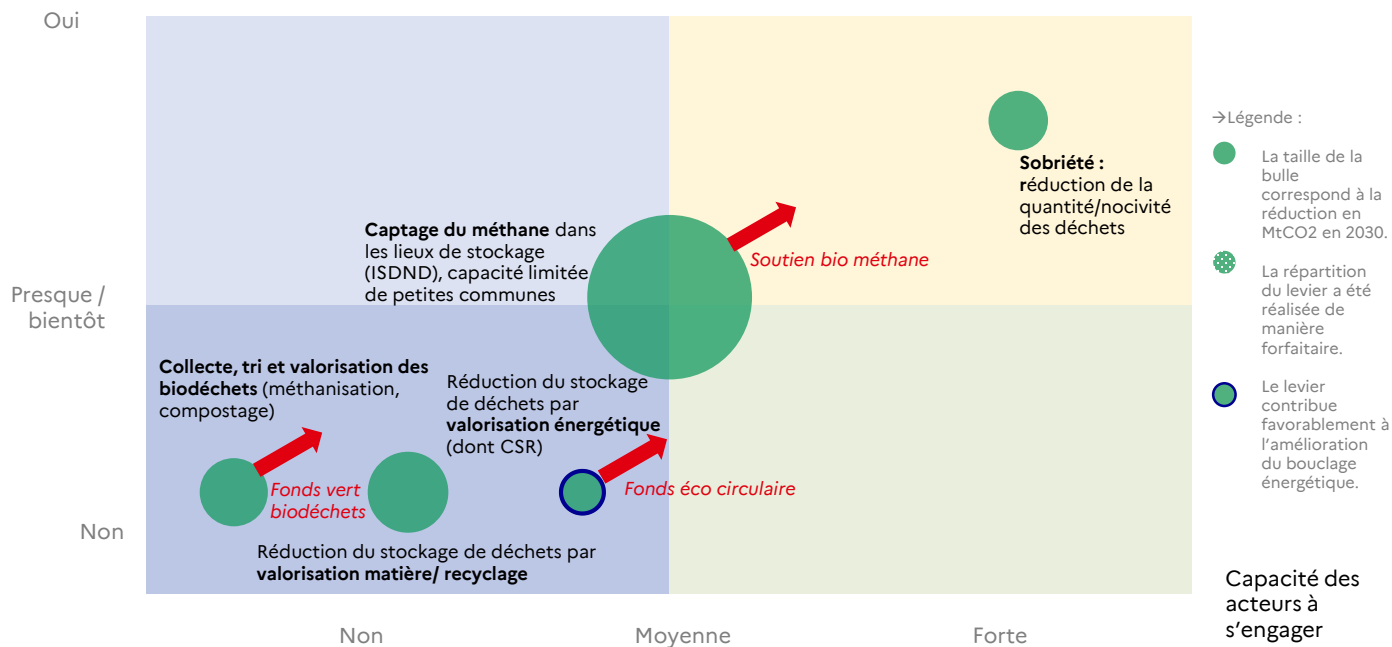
Oui

Presque / bientôt

Non

**Sobriété :** réduction de la quantité/nocivité des déchets

**Captage du méthane** dans les lieux de stockage (ISDND), capacité limitée de petites communes

*Soutien bio méthane*

**Collecte, tri et valorisation des biodéchets** (méthanisation, compostage)

Réduction du stockage de déchets par **valorisation énergétique** (dont CSR)

*Fonds vert biodéchets*

*Fonds éco circulaire*

Réduction du stockage de déchets par **valorisation matière/ recyclage**

Non

Moyenne

Forte

→Légende :

La taille de la bulle correspond à la réduction en MtCO2 en 2030.

La répartition du levier a été réalisée de manière forfaitaire.

Le levier contribue favorablement à l'amélioration du bouclage énergétique.

Capacité des acteurs à s'engager